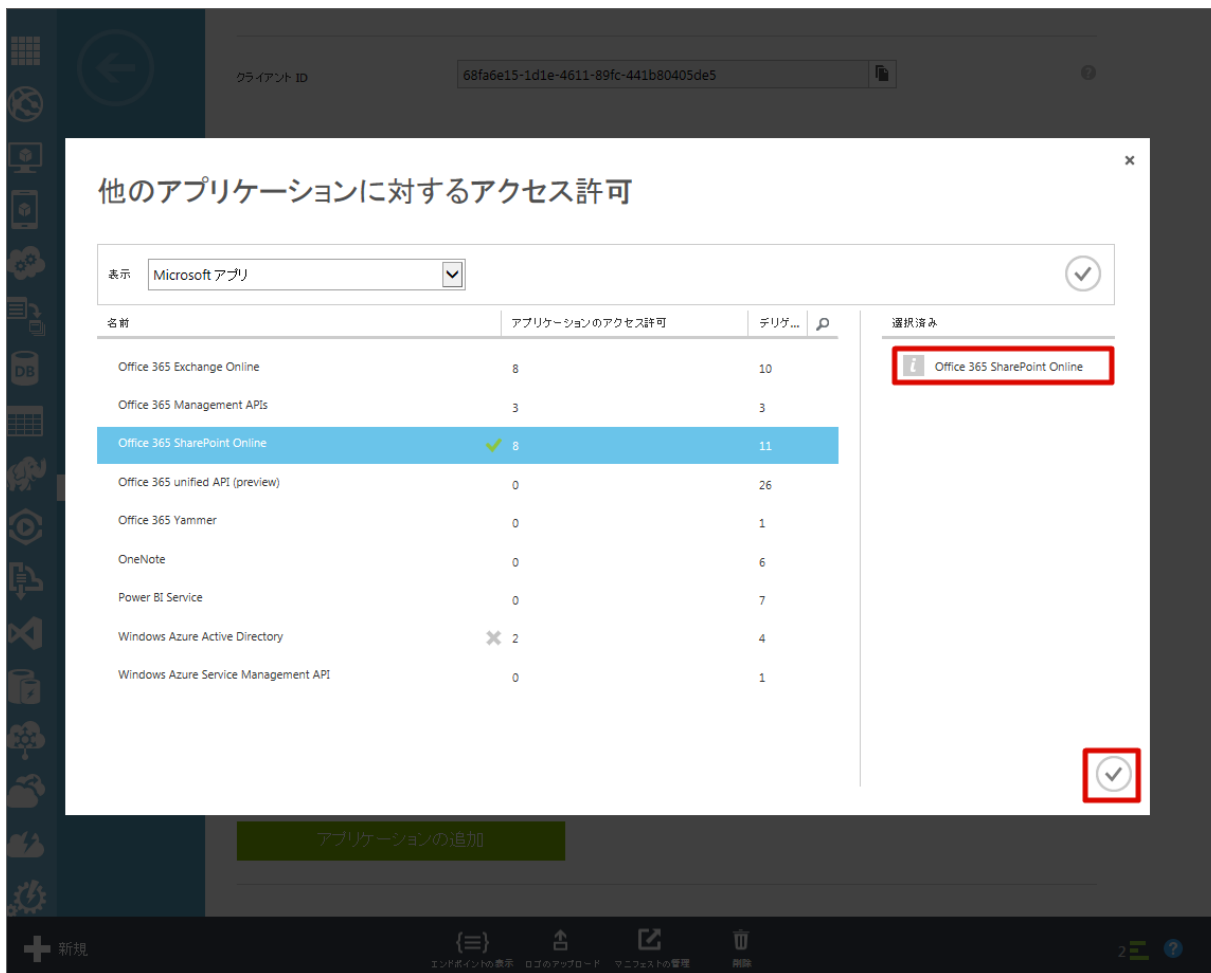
クライアント ID

68fa6e15-1d1e-4611-89fc-441b80405de5

×

他のアプリケーションに対するアクセス許可

表示 Microsoft アプリ

| 名前 | アプリケーションのアクセス許可 | デリゲ... |
|---|---|---|
| Office 365 Exchange Online | 8 | 10 |
| Office 365 Management APIs | 3 | 3 |
| Office 365 SharePoint Online | 8 | 11 |
| Office 365 unified API (preview) | 0 | 26 |
| Office 365 Yammer | 0 | 1 |
| OneNote | 0 | 6 |
| Power BI Service | 0 | 7 |
| Windows Azure Active Directory | 2 | 4 |
| Windows Azure Service Management API | 0 | 1 |

選択済み

Office 365 SharePoint Online

アプリケーションの追加

新規

エンドポイントの表示 ロゴのアップロード マニフェストの管理 削除

2